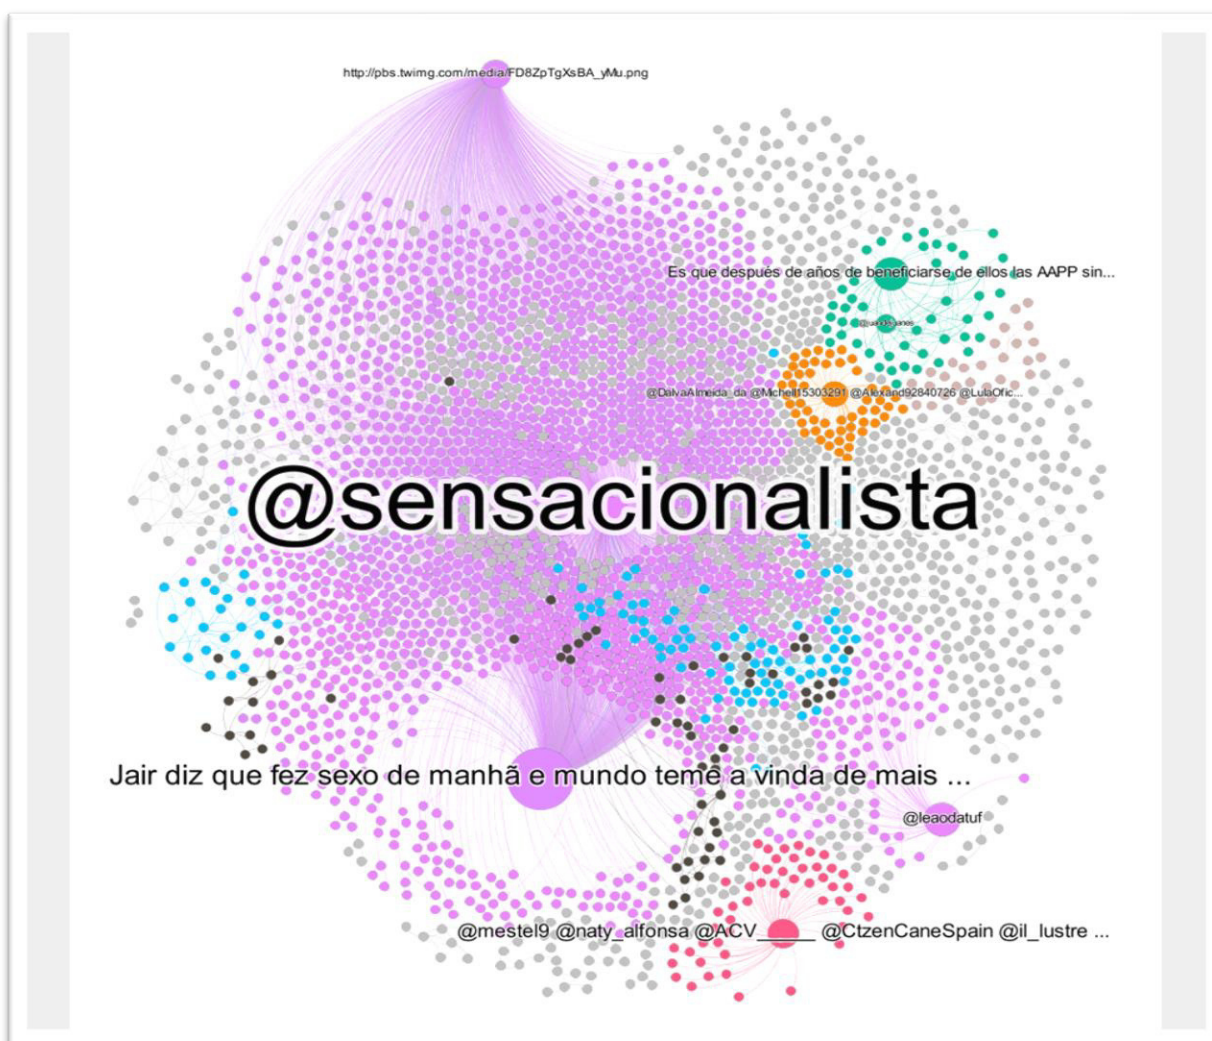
http://pbs.twimg.com/media/FD8ZpTgXsBA_yMu.png

Es que después de años de beneficiarse de ellos las AAPP sin...

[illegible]

@DalvaAlmeida_da @Michell15303291 @Alexand92840726 @LulaOfic...

@sensacionalista

Jair diz que fez sexo de manhã e mundo teme a vinda de mais ...

@leaodatuf

@mestel9 @naty_alfonsa @ACV_____ @CtzenCaneSpain @il_lustre ...